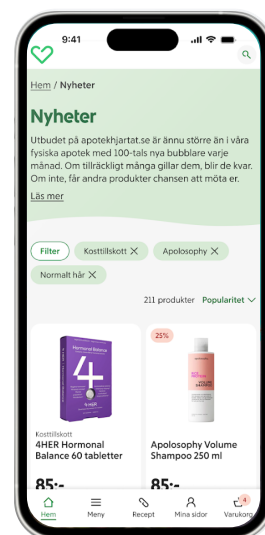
9:41

Hem / Nyheter

Nyheter

Utbudet på apotekhjartat.se är ännu större än i våra fysiska apotek med 100-tals nya bubblare varje månad. Om tillräckligt många gillar dem, blir de kvar. Om inte, får andra produkter chansen att möta er.

Läs mer

Filter Kosttillskott ✕ Apolosophy ✕ Normalt hår ✕

211 produkter Popularitet

25%

4 Hormonal Balance

Kosttillskott
4HER Hormonal Balance 60 tabletter

85:-

Apolosophy Volume Shampoo 250 ml

85:-

Hem Meny Recept Mina sidor 4 Varukorg